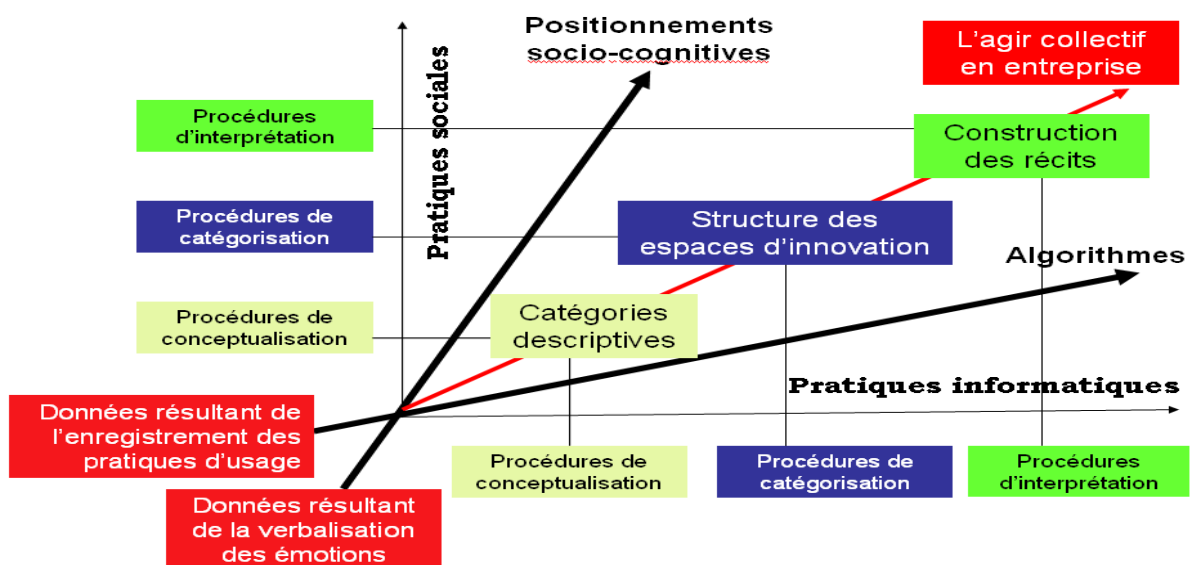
Positionnements socio-cognitives

L'agir collectif en entreprise

Pratiques sociales

Procédures d'interprétation

Construction des récits

Procédures de catégorisation

Structure des espaces d'innovation

Algorithmes

Procédures de conceptualisation

Catégories descriptives

Pratiques informatiques

Données résultant de l'enregistrement des pratiques d'usage

Données résultant de la verbalisation des émotions

Procédures de conceptualisation

Procédures de catégorisation

Procédures d'interprétation